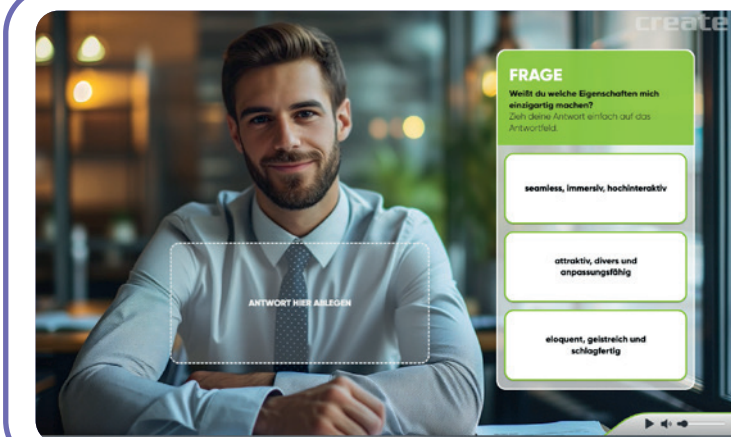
create

FRAGE

Weißt du welche Eigenschaften mich einzigartig machen?

Zieh deine Antwort einfach auf das Antwortfeld.

seamless, immersiv, hochinteraktiv

attraktiv, divers und anpassungsfähig

eloquent, geistreich und schlagfertig

ANTWORT HIER ABLEGEN